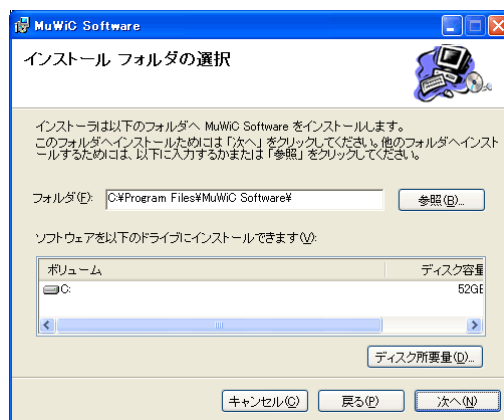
MuWiC Software

インストール フォルダの選択

インストーラは以下のフォルダへ MuWiC Software をインストールします。
このフォルダへインストールするためには「次へ」をクリックしてください。他のフォルダへインストールするためには、以下に入力するかまたは「参照」をクリックしてください。

フォルダ(F): C:¥Program Files¥MuWiC Software¥

参照(R)...

ソフトウェアを以下のドライブにインストールできます(V):

| ボリューム | ディスク容量 |
|---|---|
| C: | 52GE |

ディスク所要量(D)...

キャンセル(C)　戻る(P)　次へ(N)